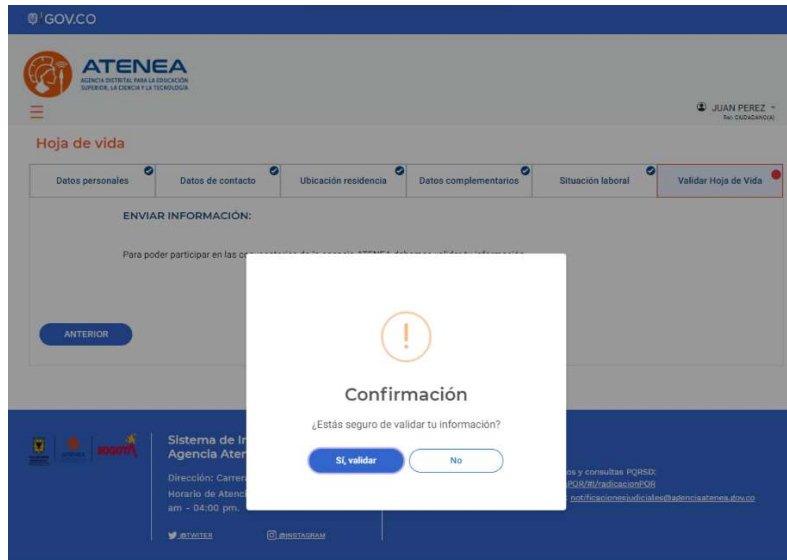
GOV.CO

ATENEA
AGENCIA DISTRITAL PARA LA EDUCACIÓN SUPERIOR, LA CIENCIA Y LA TECNOLOGÍA

JUAN PEREZ
Rol: CIUDADANO(A)

Hoja de vida

Datos personales | Datos de contacto | Ubicación residencia | Datos complementarios | Situación laboral | Validar Hoja de Vida

ENVIAR INFORMACIÓN:

Para poder participar en las co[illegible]

ANTERIOR

!

Confirmación

¿Estás seguro de validar tu información?

Sí, validar

No

Sistema de In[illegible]
Agencia Ater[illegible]

Dirección: Carrer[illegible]
Horario de Atenci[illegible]
am - 04:00 pm.

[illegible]os y consultas PQRSD:
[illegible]PQR/#!/radicacionPQR
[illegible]: notificacionesjudiciales@agenciaatenea.gov.co

@TWITTER
@INSTAGRAM

BOGOTÁ